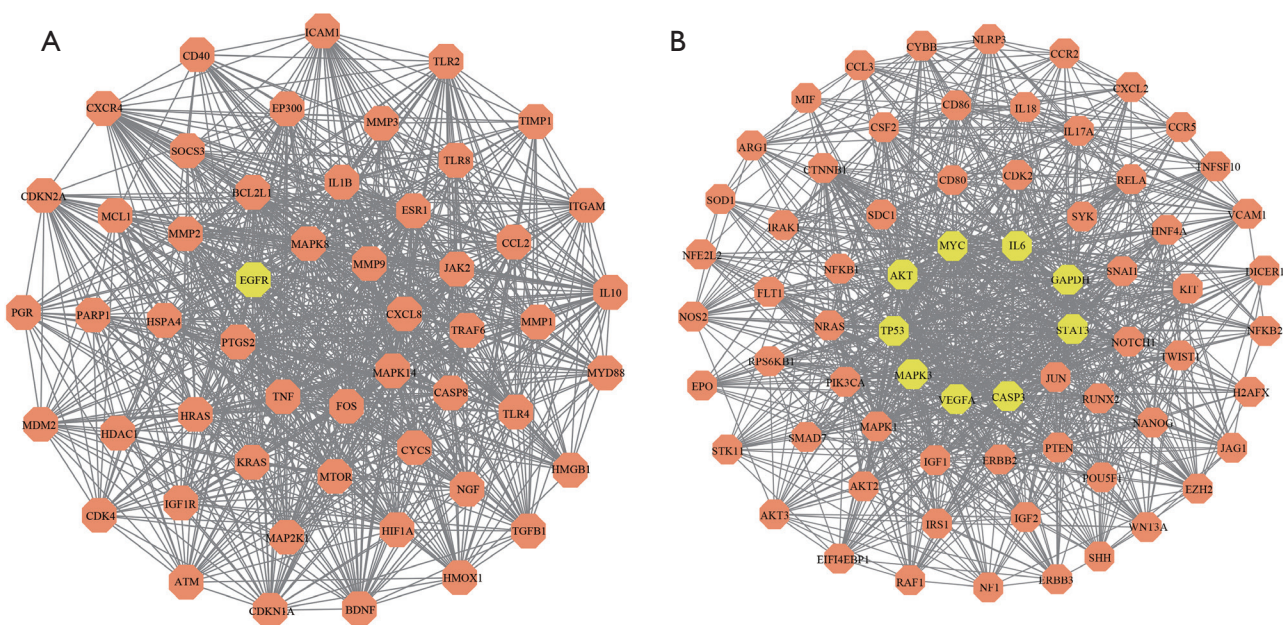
A

ICAM1
CD40
TLR2
EP300
CXCR4
MMP3
TIMP1
SOCS3
TLR8
IL1B
BCL2L1
CDKN2A
ESR1
ITGAM
MCL1
MMP2
CCL2
MAPK8
MMP9
JAK2
EGFR
IL10
PGR
PARP1
CXCL8
HSPA4
MMP1
TRAF6
PTGS2
MYD88
MAPK14
CASP8
TNF
FOS
HRAS
TLR4
MDM2
HDAC1
CYCS
KRAS
MTOR
HMGB1
NGF
IGF1R
CDK4
HIF1A
MAP2K1
TGFB1
HMOX1
ATM
BDNF
CDKN1A

B

CYBB
NLRP3
CCR2
CCL3
CXCL2
CD86
MIF
IL18
CSF2
IL17A
CCR5
ARG1
TNFSF10
CTNNB1
RELA
CD80
CDK2
SOD1
SYK
VCAM1
SDC1
IRAK1
HNF4A
MYC
IL6
NFE2L2
DICER1
NFKB1
AKT
GAPDH
SNAI1
KIT
FLT1
NOS2
NFKB2
STAT3
TP53
NRAS
NOTCH1
RPS6KB1
TWIST1
MAPK3
PIK3CA
JUN
H2AFX
EPO
VEGFA
CASP3
RUNX2
MAPK1
SMAD7
NANOG
STK11
PTEN
IGF1
ERBB2
JAG1
POU5F1
AKT2
EZH2
AKT3
IGF2
IRS1
WNT3A
SHH
EIF4EBP1
RAF1
NF1
ERBB3